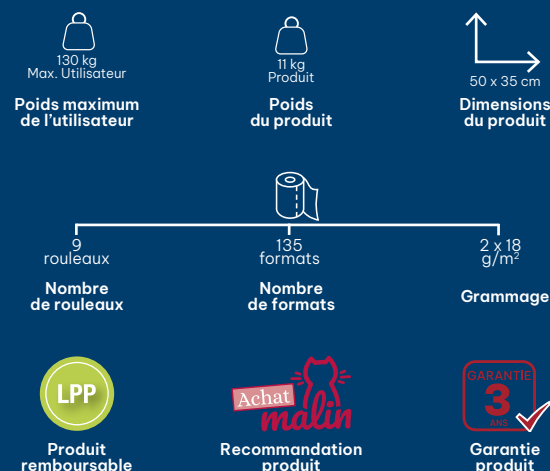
130 kg
Max. Utilisateur

Poids maximum de l'utilisateur

11 kg
Produit

Poids du produit

50 x 35 cm

Dimensions du produit

9
rouleaux

Nombre de rouleaux

135
formats

Nombre de formats

2 x 18
g/m²

Grammage

LPP

Produit remboursable

Achat malin

Recommandation produit

GARANTIE
3
ANS

Garantie produit